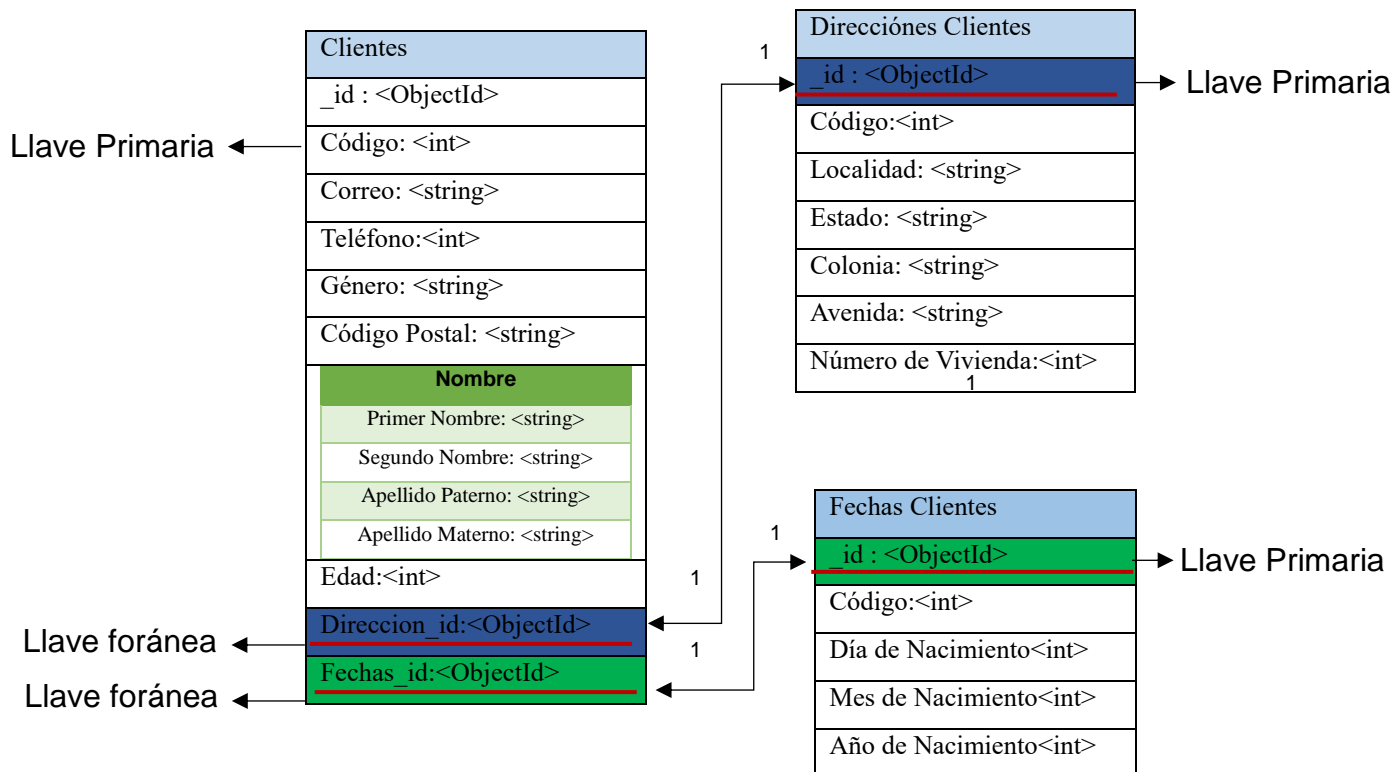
Clientes
_id : <ObjectId>
Código: <int>
Correo: <string>
Teléfono:<int>
Género: <string>
Código Postal: <string>
Nombre
Primer Nombre: <string>
Segundo Nombre: <string>
Apellido Paterno: <string>
Apellido Materno: <string>
Edad:<int>
Direccion_id:<ObjectId>
Fechas_id:<ObjectId>

Llave Primaria
Llave foránea
Llave foránea

1
Direcciónes Clientes
_id : <ObjectId>
Código:<int>
Localidad: <string>
Estado: <string>
Colonia: <string>
Avenida: <string>
Número de Vivienda:<int>
1

Llave Primaria

1
1
1
Fechas Clientes
_id : <ObjectId>
Código:<int>
Día de Nacimiento<int>
Mes de Nacimiento<int>
Año de Nacimiento<int>

Llave Primaria